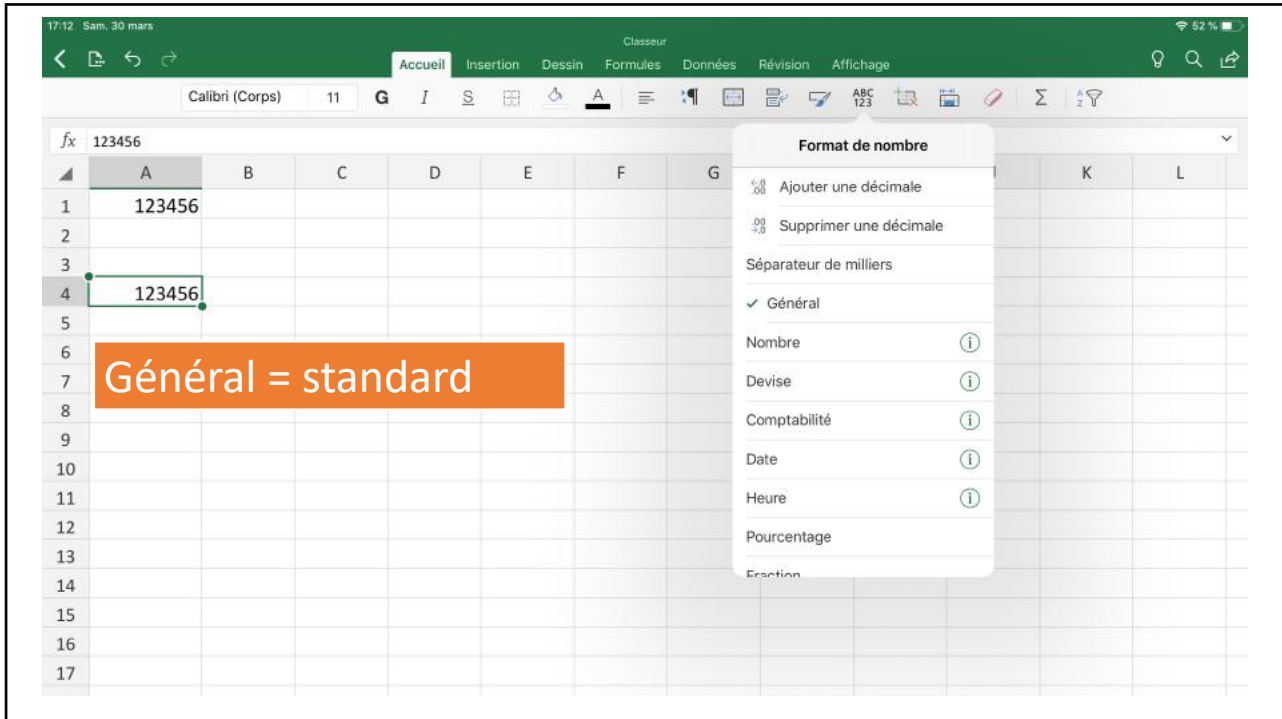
17:12 Sam. 30 mars

52 %

Classeur

Accueil Insertion Dessin Formules Données Révision Affichage

Calibri (Corps) 11 G I S

ABC 123

Σ

$fx$ 123456

| | A | B | C | D | E | F | G | | K | L |
|---|---|---|---|---|---|---|---|---|---|---|
| 1 | 123456 | | | | | | | | | |
| 2 | | | | | | | | | | |
| 3 | | | | | | | | | | |
| 4 | 123456 | | | | | | | | | |
| 5 | | | | | | | | | | |
| 6 | | | | | | | | | | |
| 7 | | | | | | | | | | |
| 8 | | | | | | | | | | |
| 9 | | | | | | | | | | |
| 10 | | | | | | | | | | |
| 11 | | | | | | | | | | |
| 12 | | | | | | | | | | |
| 13 | | | | | | | | | | |
| 14 | | | | | | | | | | |
| 15 | | | | | | | | | | |
| 16 | | | | | | | | | | |
| 17 | | | | | | | | | | |

Général = standard

Format de nombre

Ajouter une décimale

Supprimer une décimale

Séparateur de milliers

✓ Général

Nombre

Devise

Comptabilité

Date

Heure

Pourcentage

Fraction